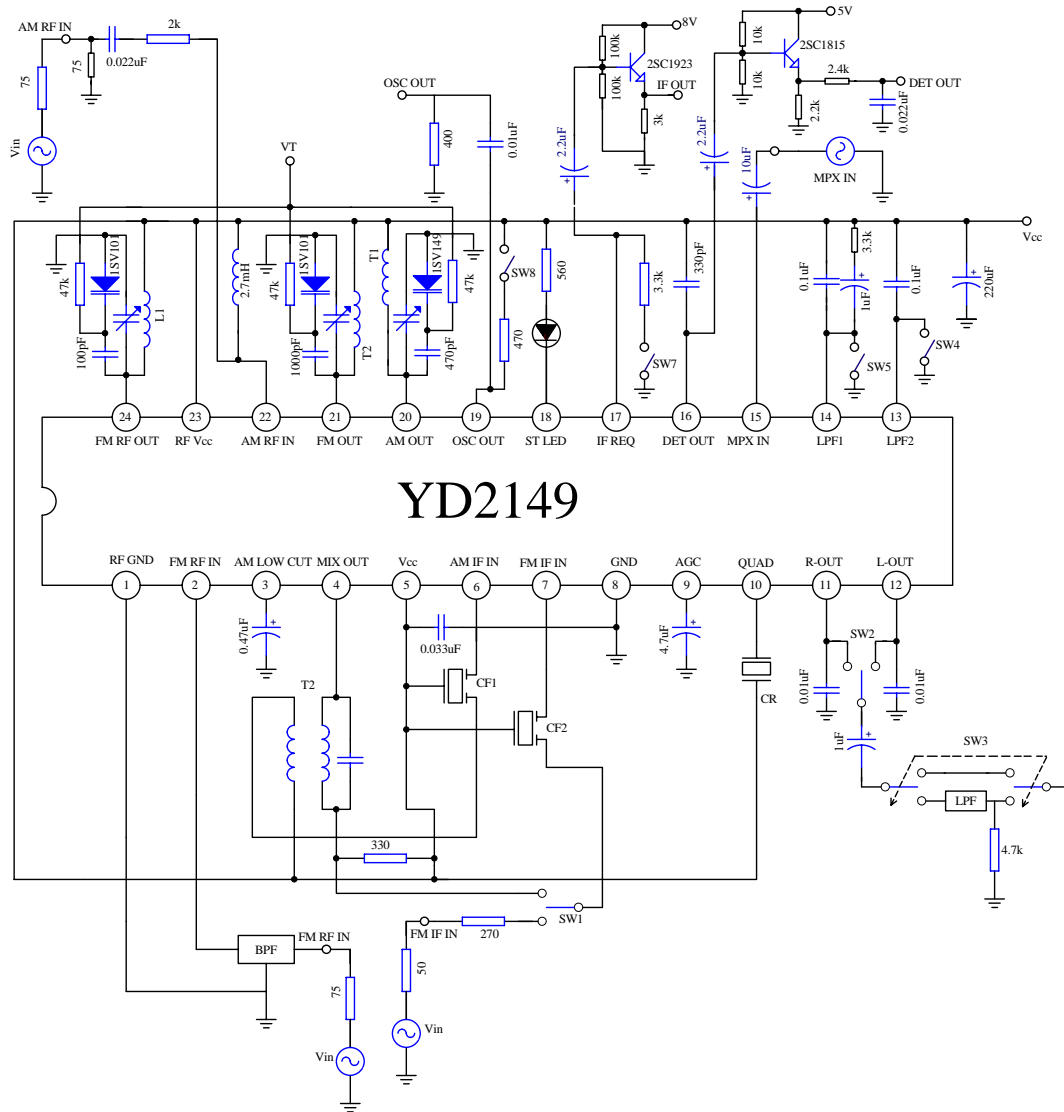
AM RF IN
75
75
0.022uF
2k
Vin
OSC OUT
400
0.01uF
8V
100k
100k
2SC1923
IF OUT
3k
2.2uF
5V
10k
10k
2SC1815
2.4k
DET OUT
2.2k
0.022uF
2.2uF
10uF
MPX IN
VT
Vcc
47k
1SV101
L1
100pF
2.7mH
47k
1SV101
1000pF
T2
T1
1SV149
47k
470pF
SW8
470
560
3.3k
SW7
330pF
0.1uF
3.3k
1uF
0.1uF
220uF
SW5
SW4
24
FM RF OUT
23
RF Vcc
22
AM RF IN
21
FM OUT
20
AM OUT
19
OSC OUT
18
ST LED
17
IF REQ
16
DET OUT
15
MPX IN
14
LPF1
13
LPF2
YD2149
RF GND
1
FM RF IN
2
AM LOW CUT
3
MIX OUT
4
Vcc
5
AM IF IN
6
FM IF IN
7
GND
8
AGC
9
QUAD
10
R-OUT
11
L-OUT
12
0.47uF
0.033uF
4.7uF
SW2
CF1
CF2
CR
0.01uF
0.01uF
T2
1uF
SW3
LPF
4.7k
330
SW1
FM IF IN
270
50
Vin
BPF
FM RF IN
75
Vin